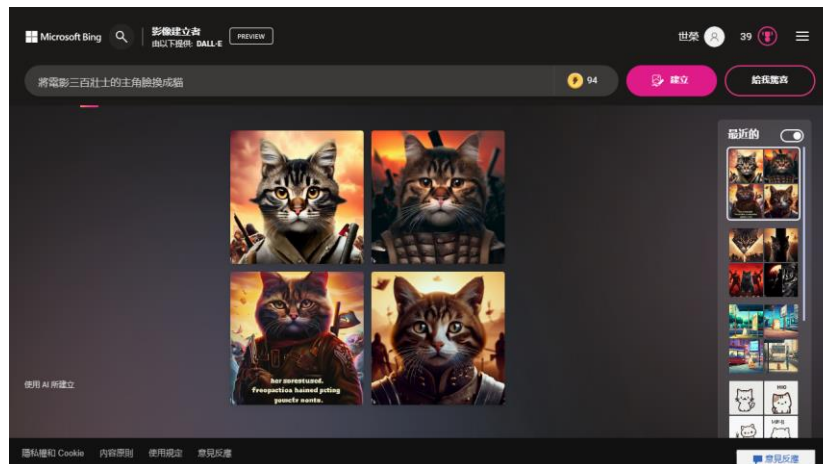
Microsoft Bing

影像建立者
由以下提供: DALL-E

PREVIEW

世榮

39

將電影三百壯士的主角臉換成貓

94

建立

給我驚喜

最近的

her sorestused.
freopactios haimed peting
pumefr eante.

使用 AI 所建立

隱私權和 Cookie 內容原則 使用規定 意見反應

意見反應